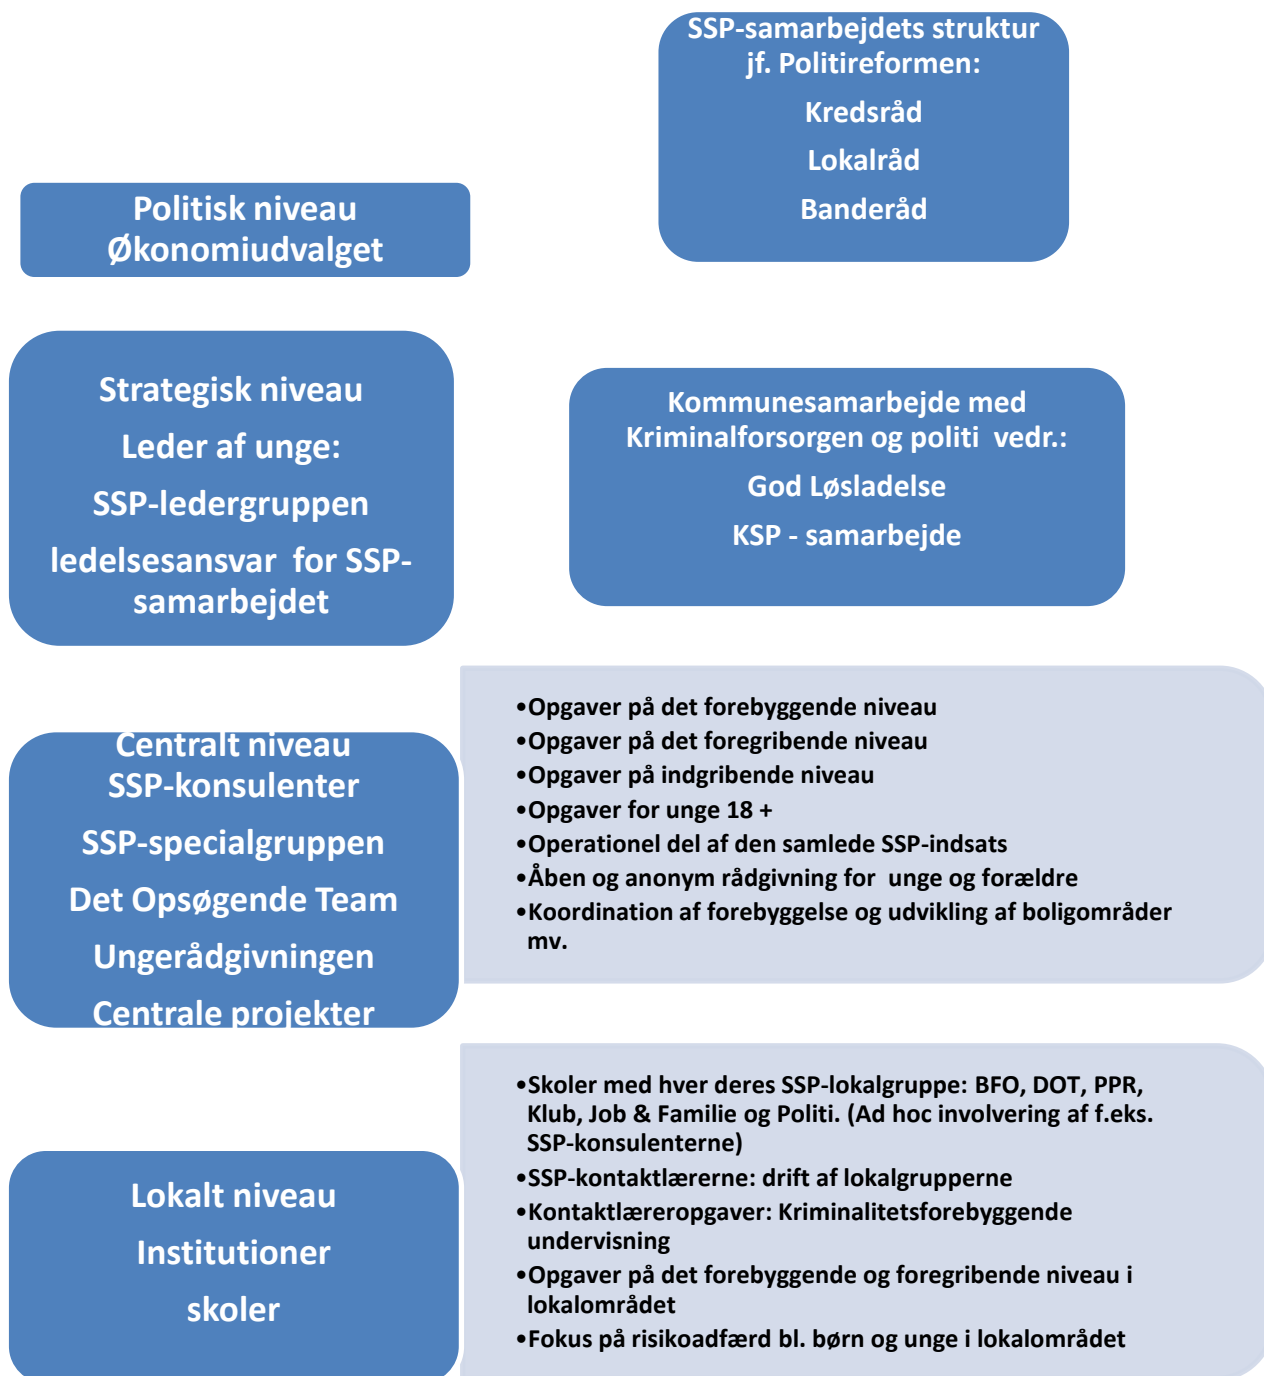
SSP-samarbejdets struktur jf. Politireformen:

Kredsråd

Lokalråd

Banderåd

Politisk niveau
Økonomiudvalget

Strategisk niveau

Leder af unge:

SSP-ledergruppen

ledelsesansvar for SSP-samarbejdet

Kommunesamarbejde med Kriminalforsorgen og politi vedr.:

God Løsladelse

KSP - samarbejde

Centralt niveau
SSP-konsulenter

SSP-specialgruppen

Det Opsøgende Team

Ungerådgivningen

Centrale projekter

•Opgaver på det forebyggende niveau
•Opgaver på det foregribende niveau
•Opgaver på indgribende niveau
•Opgaver for unge 18 +
•Operationel del af den samlede SSP-indsats
•Åben og anonym rådgivning for unge og forældre
•Koordination af forebyggelse og udvikling af boligområder mv.

Lokalt niveau

Institutioner

skoler

•Skoler med hver deres SSP-lokalgruppe: BFO, DOT, PPR, Klub, Job & Familie og Politi. (Ad hoc involvering af f.eks. SSP-konsulenterne)
•SSP-kontaktlærerne: drift af lokalgrupperne
•Kontaktlæreropgaver: Kriminalitetsforebyggende undervisning
•Opgaver på det forebyggende og foregribende niveau i lokalområdet
•Fokus på risikoadfærd bl. børn og unge i lokalområdet